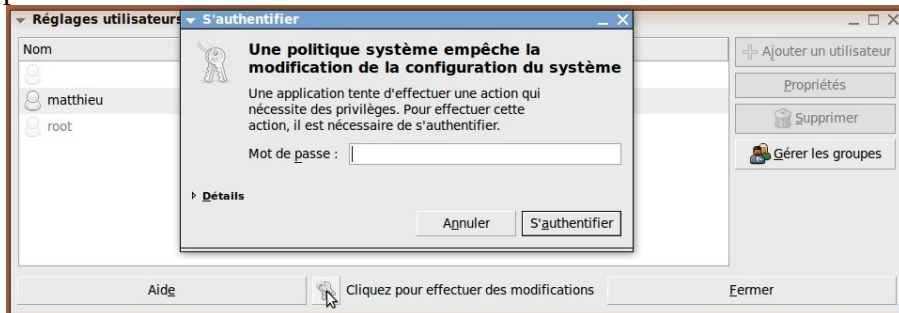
Réglages utilisateurs

S'authentifier

Nom

matthieu

root

Une politique système empêche la modification de la configuration du système

Une application tente d'effectuer une action qui nécessite des privilèges. Pour effectuer cette action, il est nécessaire de s'authentifier.

Mot de passe :

Détails

Annuler

S'authentifier

Ajouter un utilisateur

Propriétés

Supprimer

Gérer les groupes

Aide

Cliquez pour effectuer des modifications

Fermer